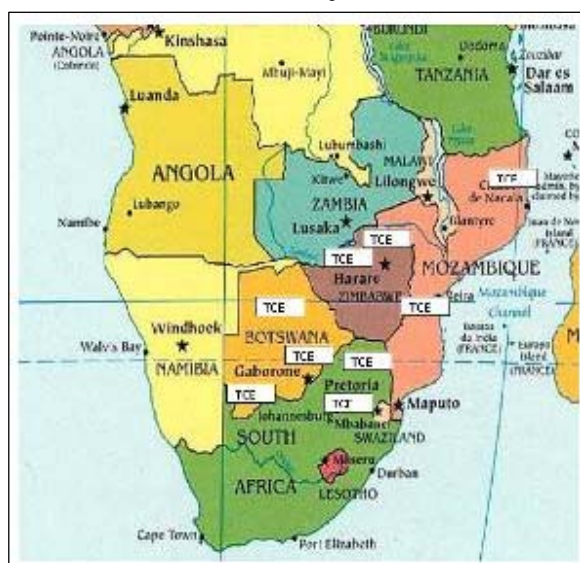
Pointe-Noire
ANGOLA
(Cabinda)
Kinshasa
BURUNDI
Dodoma
Zanzibar
TANZANIA
Dar es Salaam
Luanda
Mbuji-Mayi
Lubumbashi
MALAWI
ANGOLA
Kitwe
Lilongwe
TCE
Lubango
ZAMBIA
Lusaka
Namibe
TCE
TCE
Harare
MOZAMBIQUE
ZIMBABWE
TCE
TCE
Beira
Windhoek
BOTSWANA
Walvis Bay
TCE
TCE
NAMIBIA
Gaborone
Pretoria
TCE
Johannesburg
TCT
Maputo
Mbabane
SWAZILAND
SOUTH
Maseru
Durban
AFRICA
LESOTHO
Cape Town
Port Elizabeth